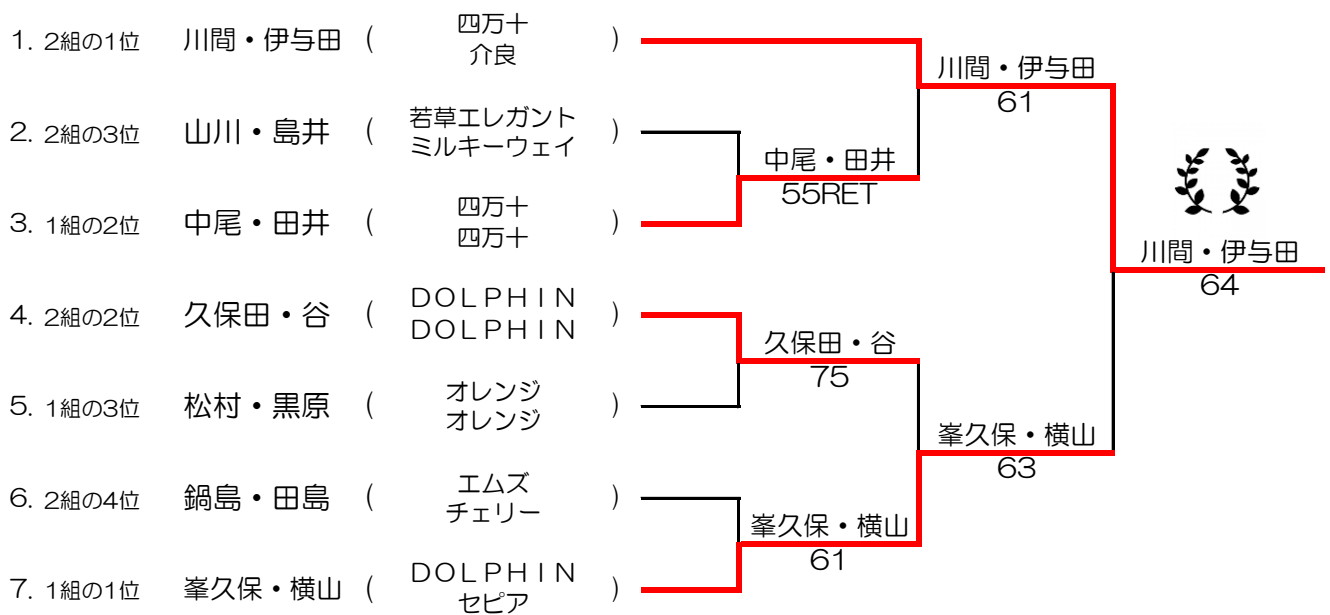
1. 2組の1位 川間・伊与田 ( 四万十
介良 )

2. 2組の3位 山川・島井 ( 若草エレガント
ミルキーウェイ )

3. 1組の2位 中尾・田井 ( 四万十
四万十 )

4. 2組の2位 久保田・谷 ( DOLPHIN
DOLPHIN )

5. 1組の3位 松村・黒原 ( オレンジ
オレンジ )

6. 2組の4位 鍋島・田島 ( エムズ
チェリー )

7. 1組の1位 峯久保・横山 ( DOLPHIN
セピア )

中尾・田井
55RET

久保田・谷
75

峯久保・横山
61

川間・伊与田
61

峯久保・横山
63

川間・伊与田
64